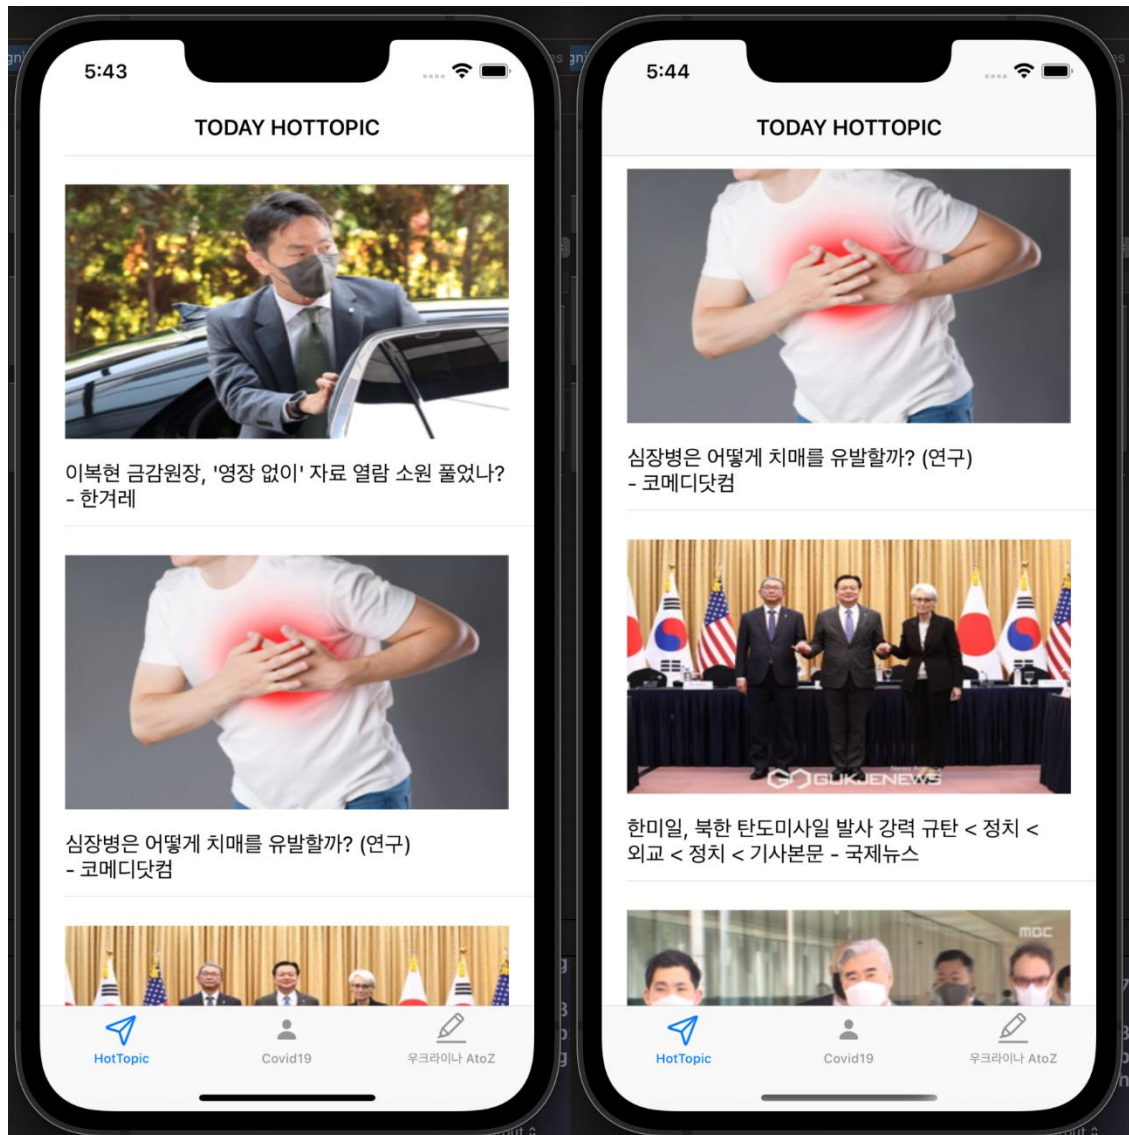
5:43

TODAY HOTTOPIC

이복현 금감원장, '영장 없이' 자료 열람 소원 풀었나? - 한겨레

심장병은 어떻게 치매를 유발할까? (연구) - 코메디닷컴

HotTopic
Covid19
우크라이나 AtoZ

5:44

TODAY HOTTOPIC

심장병은 어떻게 치매를 유발할까? (연구) - 코메디닷컴

GUKJENEWS

한미일, 북한 탄도미사일 발사 강력 규탄 < 정치 < 외교 < 정치 < 기사본문 - 국제뉴스

MBC

HotTopic
Covid19
우크라이나 AtoZ